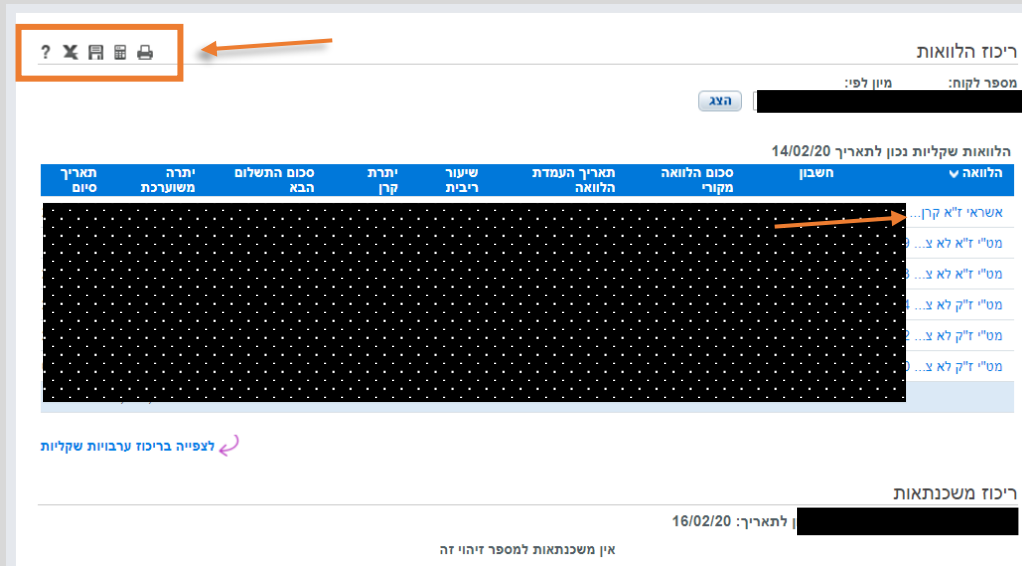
?

ריכוז הלוואות

מספר לקוח:
מיון לפי:
הצג

הלוואות שקליות נכון לתאריך 14/02/20

| הלוואה | חשבון | סכום הלוואה מקורי | תאריך העמדת הלוואה | שיעור ריבית | יתרת קרן | סכום התשלום הבא | יתרה משוערכת | תאריך סיום |
|---|---|---|---|---|---|---|---|---|
| אשראי ז"א קרן... | | | | | | | | |
| מט"י ז"א לא צ... | | | | | | | | |
| מט"י ז"א לא צ... | | | | | | | | |
| מט"י ז"ק לא צ... | | | | | | | | |
| מט"י ז"ק לא צ... | | | | | | | | |
| מט"י ז"ק לא צ... | | | | | | | | |

לצפייה בריכוז ערבויות שקליות

ריכוז משכנתאות

ן לתאריך: 16/02/20

אין משכנתאות למספר זיהוי זה